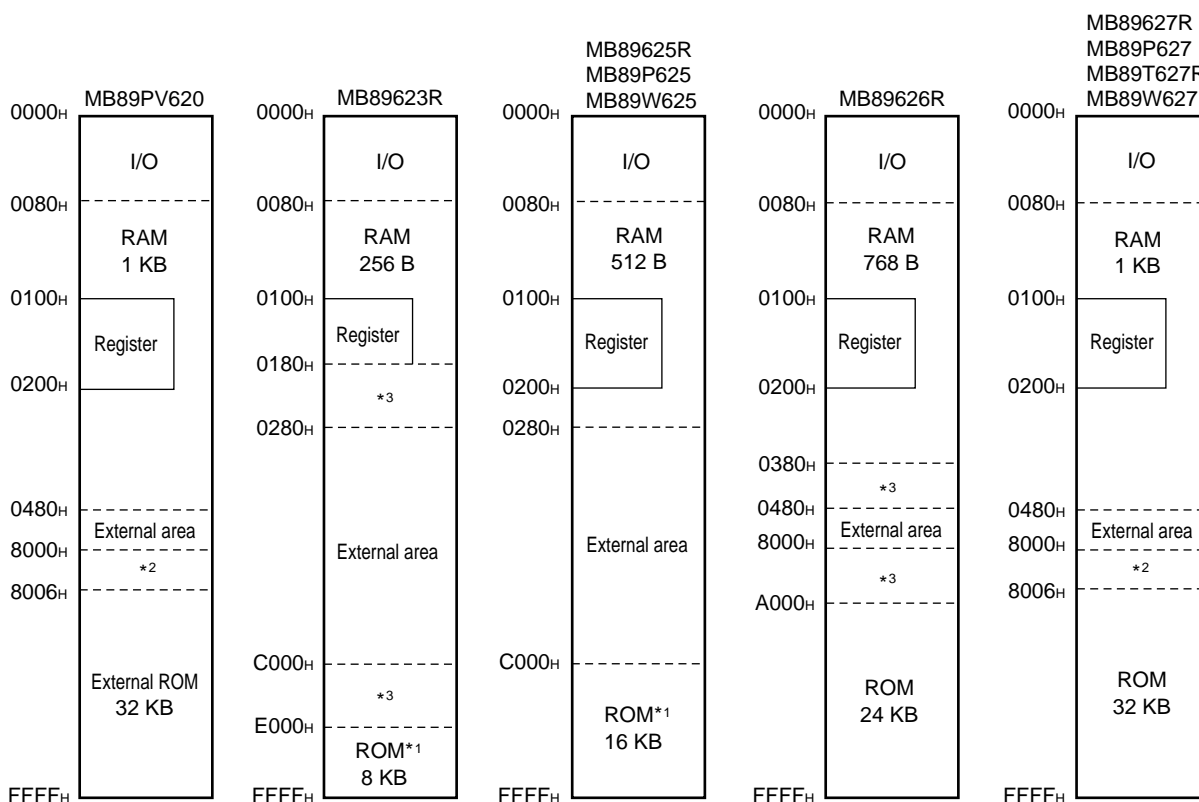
MB89PV620

$0000_H$
I/O
$0080_H$
RAM
1 KB
$0100_H$
Register
$0200_H$
$0480_H$
External area
$8000_H$
*2
$8006_H$
External ROM
32 KB
$FFFF_H$

MB89623R

$0000_H$
I/O
$0080_H$
RAM
256 B
$0100_H$
Register
$0180_H$
*3
$0280_H$
External area
$C000_H$
*3
$E000_H$
ROM*1
8 KB
$FFFF_H$

MB89625R
MB89P625
MB89W625

$0000_H$
I/O
$0080_H$
RAM
512 B
$0100_H$
Register
$0200_H$
$0280_H$
External area
$C000_H$
ROM*1
16 KB
$FFFF_H$

MB89626R

$0000_H$
I/O
$0080_H$
RAM
768 B
$0100_H$
Register
$0200_H$
$0380_H$
*3
$0480_H$
External area
$8000_H$
*3
$A000_H$
ROM
24 KB
$FFFF_H$

MB89627R
MB89P627
MB89T627R
MB89W627

$0000_H$
I/O
$0080_H$
RAM
1 KB
$0100_H$
Register
$0200_H$
$0480_H$
External area
$8000_H$
*2
$8006_H$
ROM
32 KB
$FFFF_H$